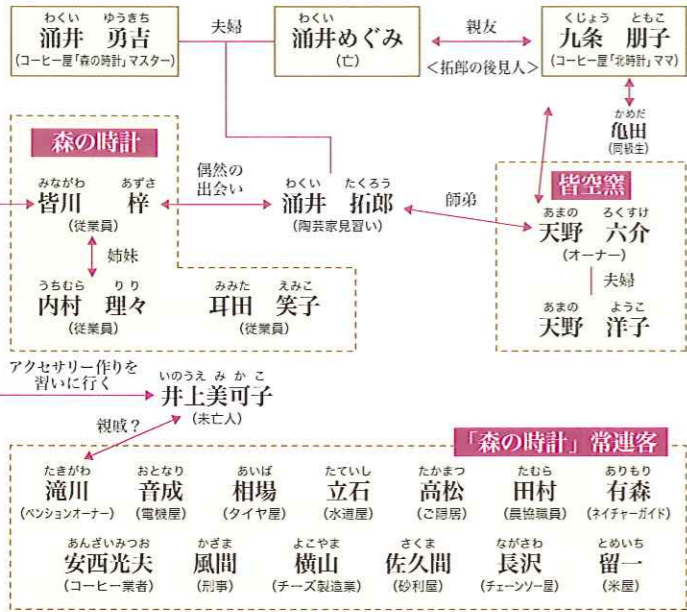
わくい ゆうきち
涌井 勇吉
(コーヒー屋「森の時計」マスター)

夫婦

わくい
涌井めぐみ
(亡)

親友
<拓郎の後見人>

くじょう ともこ
九条 朋子
(コーヒー屋「北時計」ママ)

かめだ
亀田
(同級生)

森の時計

みながわ あずさ
皆川 梓
(従業員)

姉妹

うちむら りり
内村 理々
(従業員)

みみた えみこ
耳田 笑子
(従業員)

偶然の出会い

わくい たくろう
涌井 拓郎
(陶芸家見習い)

師弟

皆空窯

あまの ろくすけ
天野 六介
(オーナー)

夫婦

あまの ようこ
天野 洋子

アクセサリー作りを習いに行く

いのうえ みかこ
井上美可子
(未亡人)

親戚?

「森の時計」常連客

たきがわ
滝川
(ペンションオーナー)

おとなり
音成
(電機屋)

あいば
相場
(タイヤ屋)

たていし
立石
(水道屋)

たかまつ
高松
(ご隠居)

たむら
田村
(農協職員)

ありもり
有森
(ネイチャーガイド)

あんざいみつお
安西光夫
(コーヒー業者)

かざま
風間
(刑事)

よこやま
横山
(チーズ製造業)

さくま
佐久間
(砂利屋)

ながさわ
長沢
(チェーンソー屋)

とめいち
留一
(米屋)